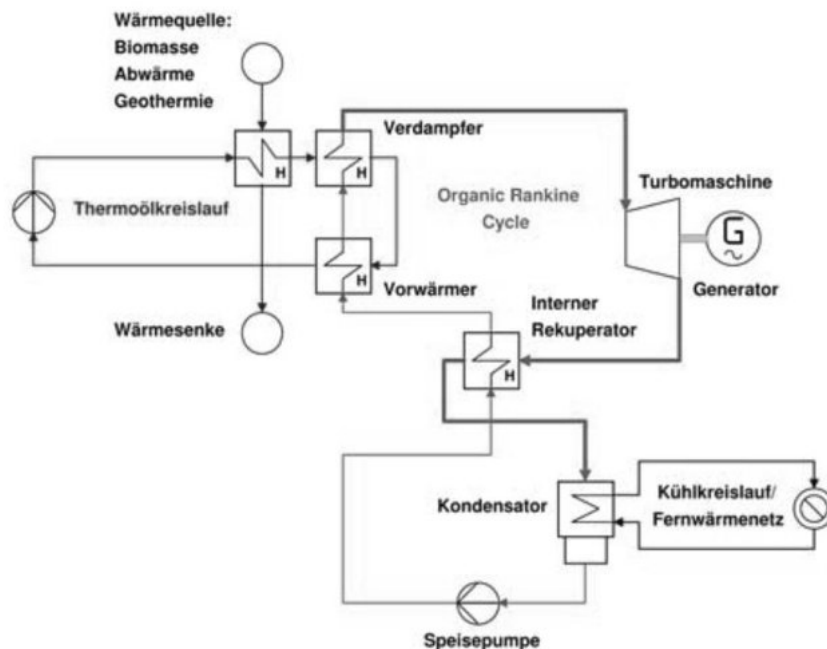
Wärmequelle:
Biomasse
Abwärme
Geothermie

H

H

Verdampfer

Thermoölkreislauf

Organic Rankine Cycle

Turbomaschine

G

H

Vorwärmer

Generator

Wärmesenke

Interner Rekuperator

H

Kondensator

Kühlkreislauf/ Fernwärmenetz

Speisepumpe